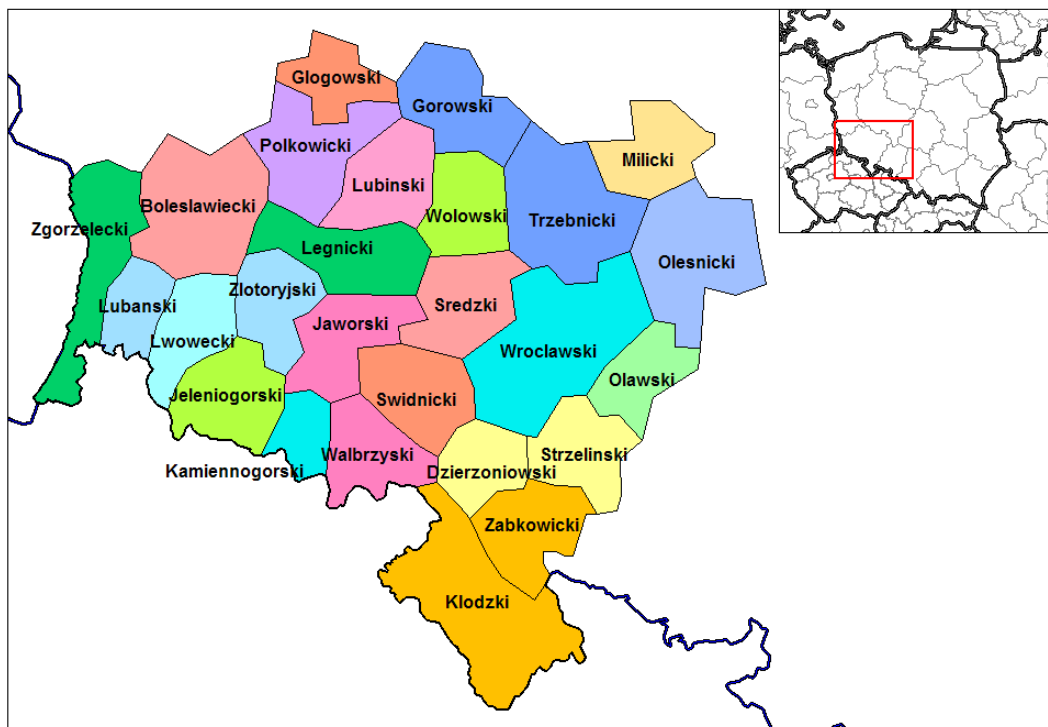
Glogowski
Gorowski
Polkowicki
Lubinski
Milicki
Boleslawiecki
Wolowski
Trzebnicki
Zgorzelecki
Legnicki
Olesnicki
Zlotoryjski
Lubanski
Sredzki
Jaworski
Lwowecki
Wroclawski
Jeleniogorski
Swidnicki
Olawski
Strzelinski
Walbrzyski
Kamiennogorski
Dzierzoniowski
Zabkowicki
Klodzki